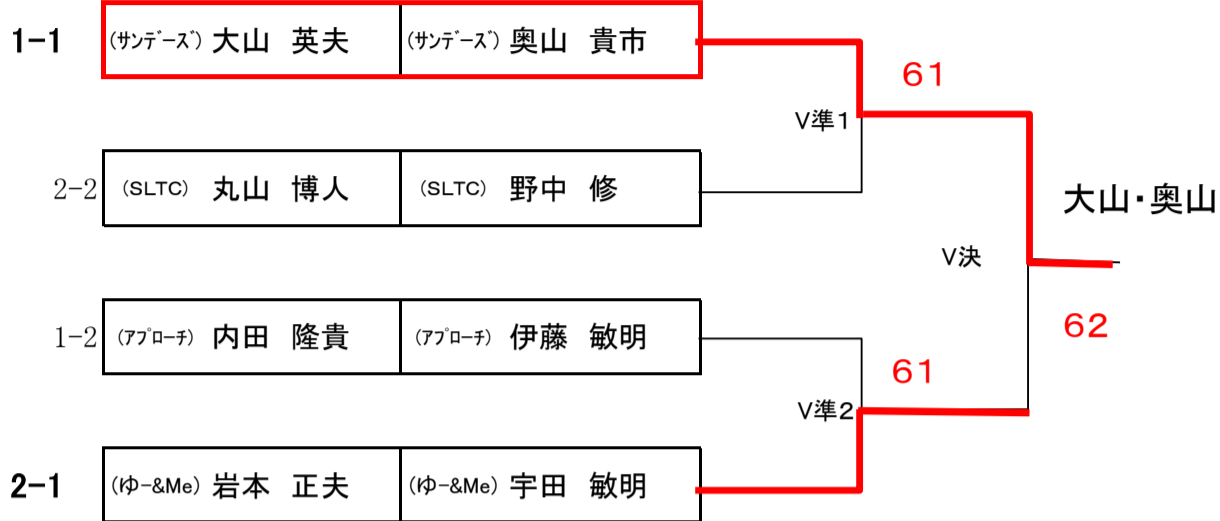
1-1 | (サンデーズ) 大山 英夫 | (サンデーズ) 奥山 貴市

2-2 | (SLTC) 丸山 博人 | (SLTC) 野中 修

1-2 | (アプローチ) 内田 隆貴 | (アプローチ) 伊藤 敏明

2-1 | (ゆ-&Me) 岩本 正夫 | (ゆ-&Me) 宇田 敏明

61

V準1

V決

61

V準2

62

大山・奥山